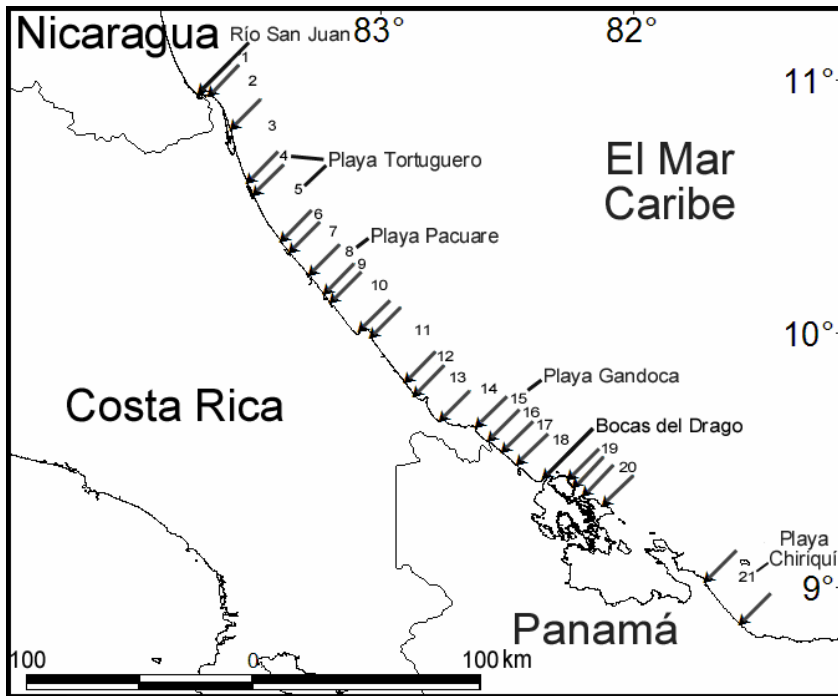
Nicaragua
Río San Juan
83°
82°
11°
1
2
3
4
Playa Tortuguero
5
El Mar Caribe
6
7
8
Playa Pacuare
9
10
11
10°
12
13
Playa Gandoca
14
15
16
17
18
Bocas del Drago
19
20
Costa Rica
Playa Chiriquí
21
9°
Panamá
100
0
100 km